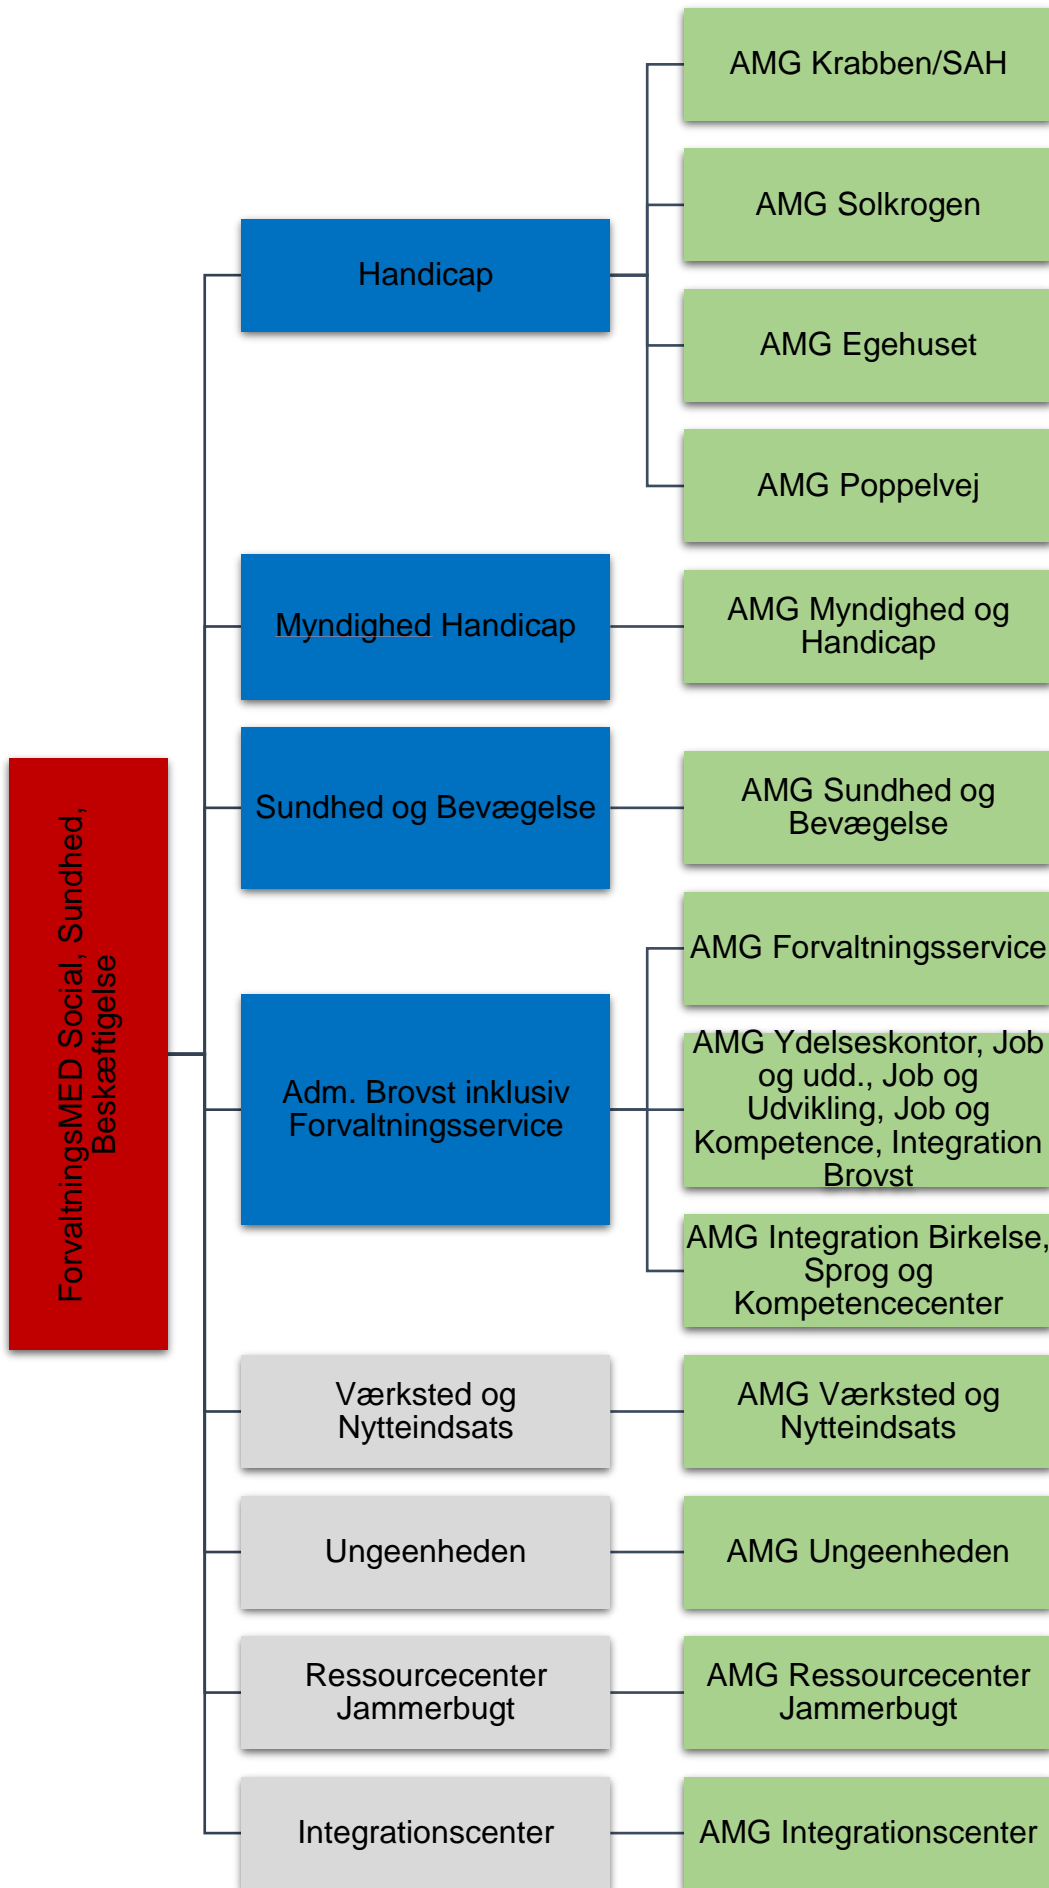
ForvaltningsMED Social, Sundhed, Beskæftigelse

Handicap

AMG Krabben/SAH

AMG Solkrogen

AMG Egehuset

AMG Poppelvej

Myndighed Handicap

AMG Myndighed og Handicap

Sundhed og Bevægelse

AMG Sundhed og Bevægelse

Adm. Brovst inklusiv Forvaltningsservice

AMG Forvaltningsservice

AMG Ydelseskontor, Job og udd., Job og Udvikling, Job og Kompetence, Integration Brovst

AMG Integration Birkelse, Sprog og Kompetencecenter

Værksted og Nytteindsats

AMG Værksted og Nytteindsats

Ungeenheden

AMG Ungeenheden

Ressourcecenter Jammerbugt

AMG Ressourcecenter Jammerbugt

Integrationscenter

AMG Integrationscenter